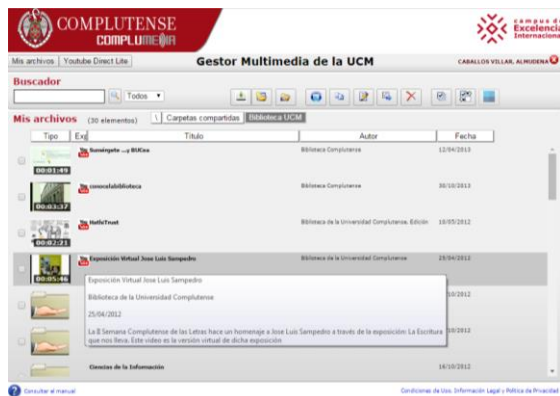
COMPLUTENSE
COMPLUMEDIA

campus de
Excelencia
Internacional

Mis archivos | Youtube Direct Lite

Gestor Multimedia de la UCM

CABALLOS VILLAR, ALMUDENA

Buscador

Todos

Mis archivos (30 elementos)

Carpetas compartidas | Biblioteca UCM

| Tipo | Ext | Título | Autor | Fecha |
|---|---|---|---|---|
| 00:01:49 | | Suraingate ...y BUCex | Biblioteca Complutense | 12/04/2013 |
| 00:03:37 | | conocelabiblioteca | Biblioteca Complutense | 30/10/2013 |
| 00:02:21 | | HellsTrust | Biblioteca de la Universidad Complutense. Edición | 10/05/2012 |
| 00:05:46 | | Exposición Virtual Jose Luis Sampedro | Biblioteca de la Universidad Complutense | 25/04/2012 |
| | | | | 10/2012 |
| | | | | 10/2012 |
| | | Ciencias de la Información | | 14/10/2012 |

Exposición Virtual Jose Luis Sampedro

Biblioteca de la Universidad Complutense

25/04/2012

La II Semana Complutense de las Letras hace un homenaje a Jose Luis Sampedro a través de la exposición: La Escritura que nos lleva. Este video es la versión virtual de dicha exposición

Consultar el manual

Condiciones de Uso. Información Legal y Política de Privacidad